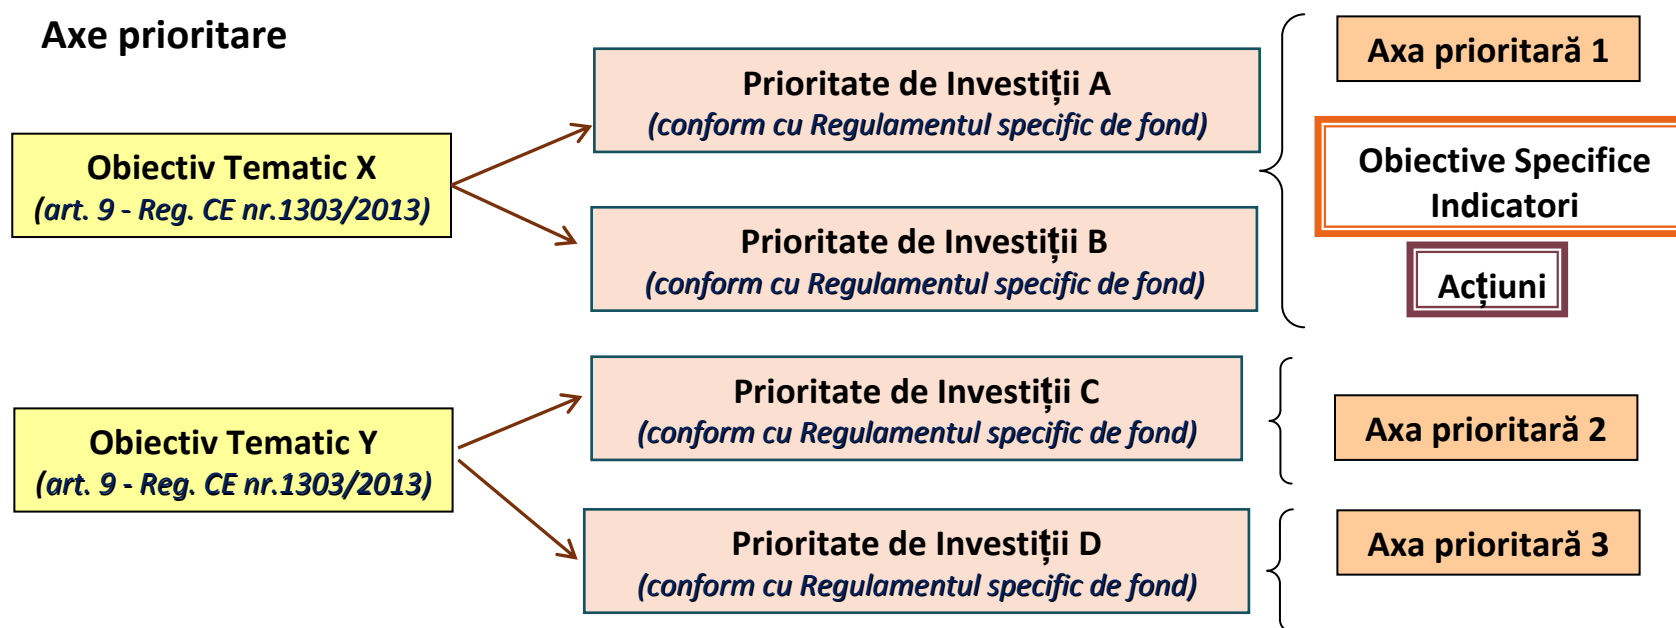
Axe prioritare

Obiectiv Tematic X
(art. 9 - Reg. CE nr.1303/2013)

Prioritate de Investiții A
(conform cu Regulamentul specific de fond)

Prioritate de Investiții B
(conform cu Regulamentul specific de fond)

Axa prioritară 1

Obiective Specifice
Indicatori

Acțiuni

Obiectiv Tematic Y
(art. 9 - Reg. CE nr.1303/2013)

Prioritate de Investiții C
(conform cu Regulamentul specific de fond)

Axa prioritară 2

Prioritate de Investiții D
(conform cu Regulamentul specific de fond)

Axa prioritară 3